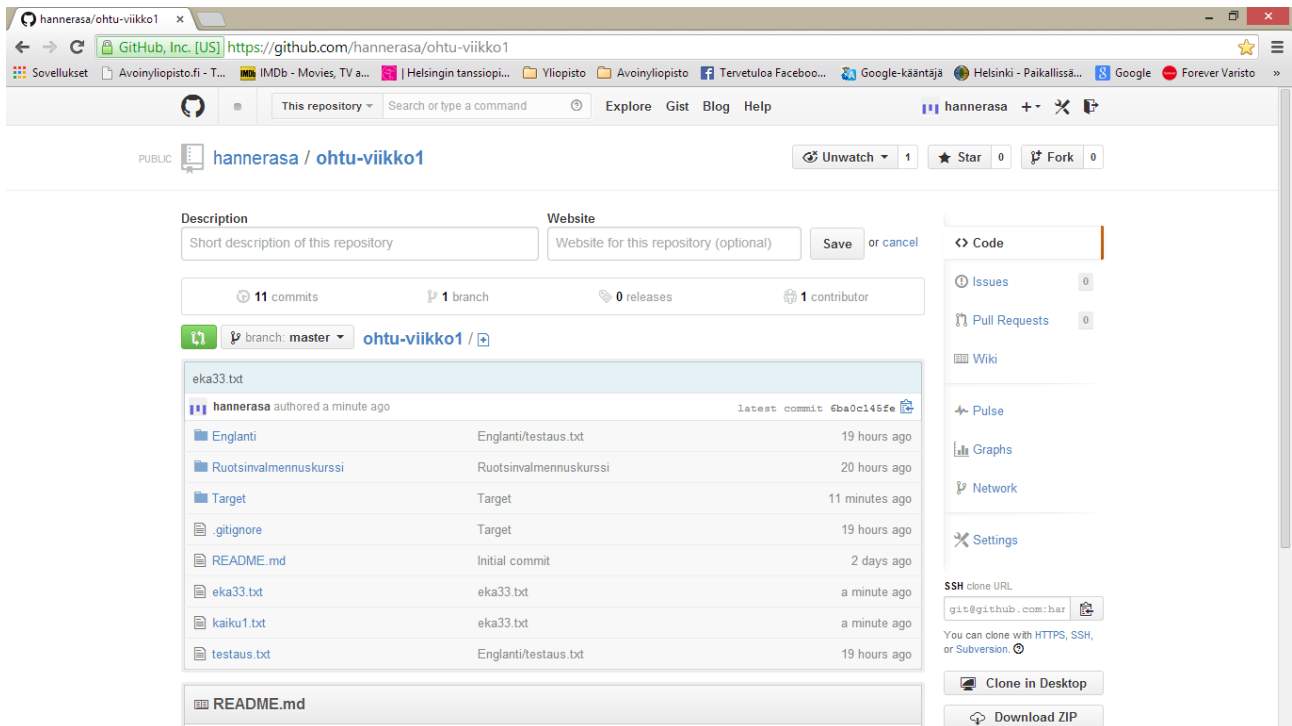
hannerasa/ohtu-viikko1 ×

GitHub, Inc. [US] https://github.com/hannerasa/ohtu-viikko1

Sovellukset Avoinyliopisto.fi - T... IMDb - Movies, TV a... | Helsingin tanssiopi... Yliopisto Avoinyliopisto Tervetuloa Faceboo... Google-kääntäjä Helsinki - Paikallissä... Google Forever Varisto »

This repository Search or type a command Explore Gist Blog Help hannerasa

PUBLIC hannerasa / ohtu-viikko1

Unwatch 1 Star 0 Fork 0

Description
Short description of this repository

Website
Website for this repository (optional)

Save or cancel

11 commits 1 branch 0 releases 1 contributor

branch: master ohtu-viikko1 /

eka33.txt

hannerasa authored a minute ago latest commit 6ba0c145fe

| | | |
|---|---|---|
| Englanti | Englanti/testaus.txt | 19 hours ago |
| Ruotsinvalmennuskurssi | Ruotsinvalmennuskurssi | 20 hours ago |
| Target | Target | 11 minutes ago |
| .gitignore | Target | 19 hours ago |
| README.md | Initial commit | 2 days ago |
| eka33.txt | eka33.txt | a minute ago |
| kaiku1.txt | eka33.txt | a minute ago |
| testaus.txt | Englanti/testaus.txt | 19 hours ago |

README.md

Code
Issues 0
Pull Requests 0
Wiki
Pulse
Graphs
Network
Settings

SSH clone URL
git@github.com:har

You can clone with HTTPS, SSH, or Subversion.

Clone in Desktop
Download ZIP